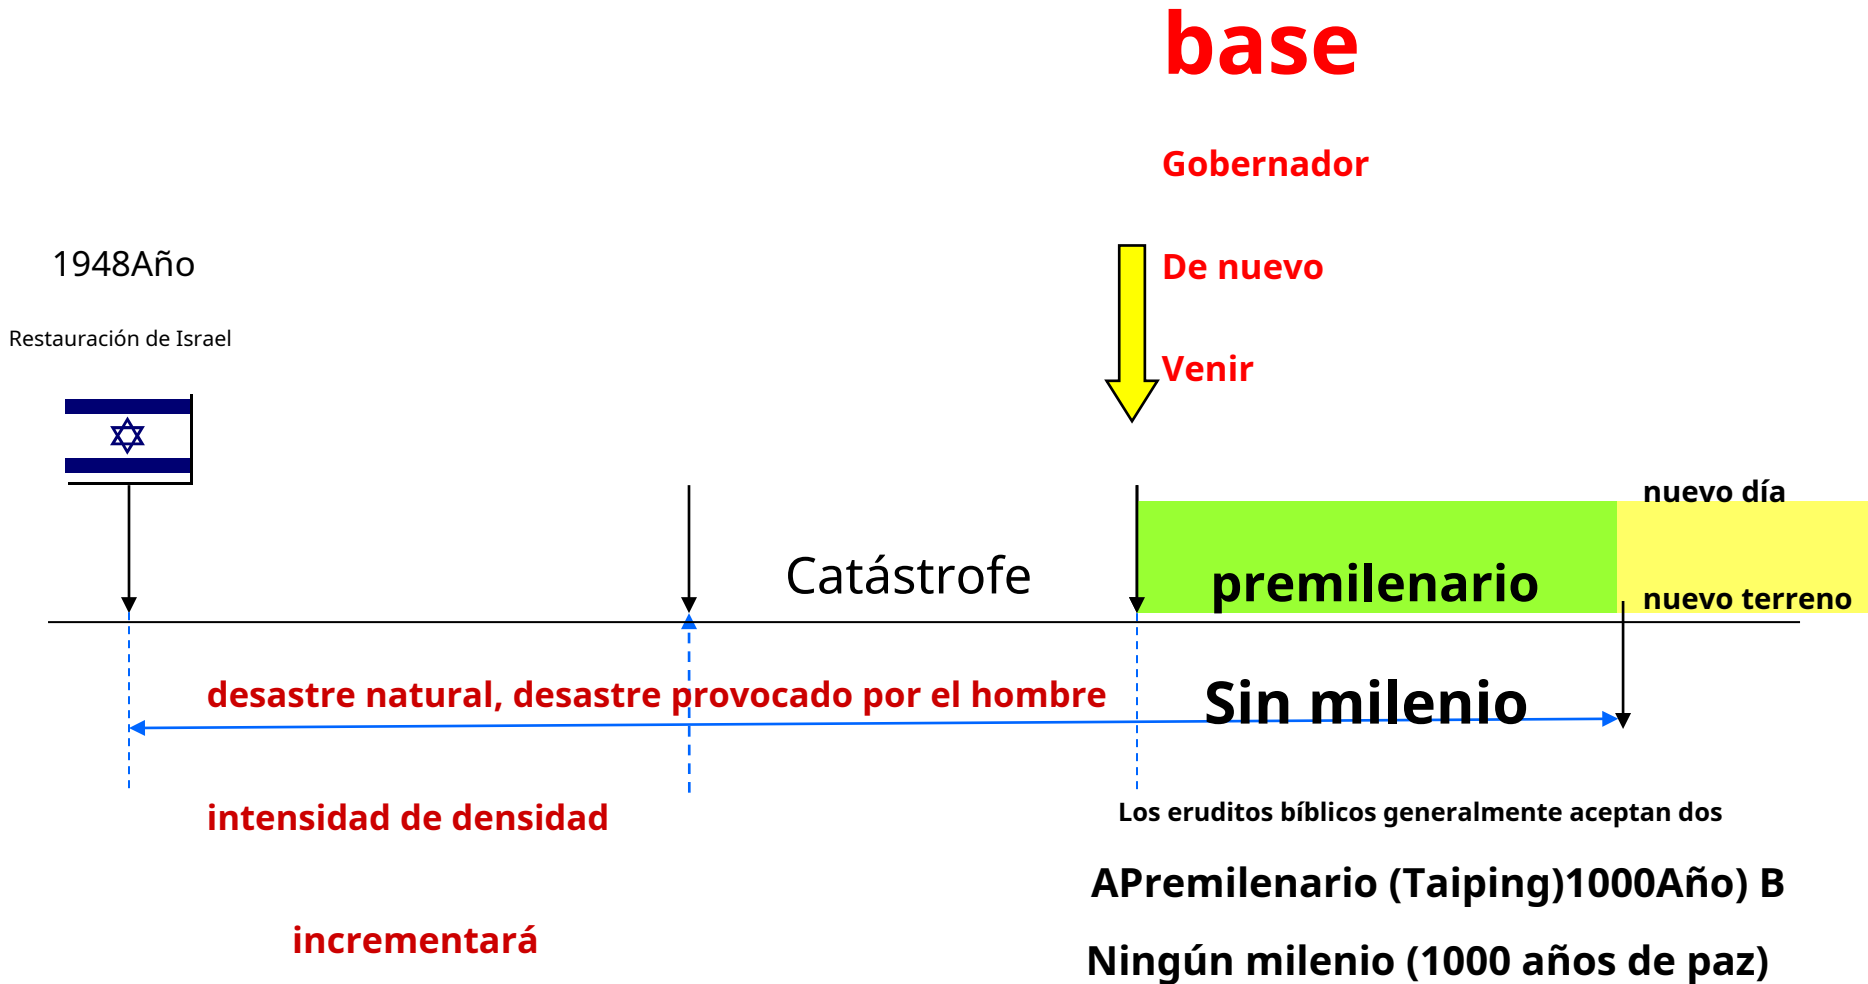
base

Gobernador

De nuevo

Venir

1948Año

Restauración de Israel

nuevo día

Catástrofe

premilenario

nuevo terreno

desastre natural, desastre provocado por el hombre

Sin milenio

intensidad de densidad

Los eruditos bíblicos generalmente aceptan dos

APremilenario (Taiping)1000Año) B

incrementará

Ningún milenio (1000 años de paz)